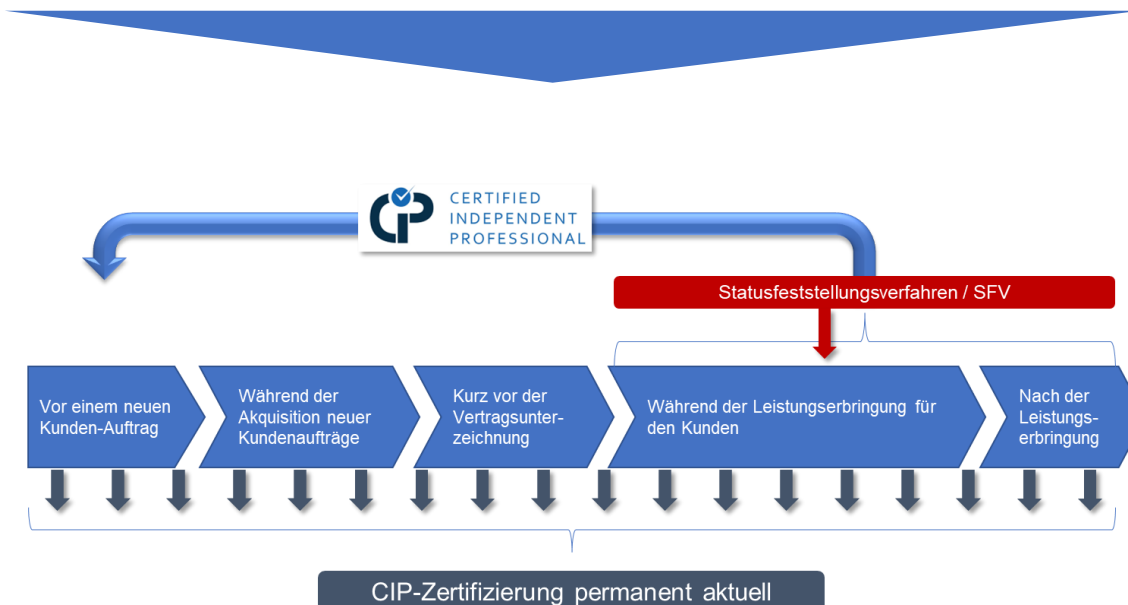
CERTIFIED
INDEPENDENT
PROFESSIONAL

Statusfeststellungsverfahren / SFV

Vor einem neuen Kunden-Auftrag

Während der Akquisition neuer Kundenaufträge

Kurz vor der Vertragsunterzeichnung

Während der Leistungserbringung für den Kunden

Nach der Leistungserbringung

CIP-Zertifizierung permanent aktuell